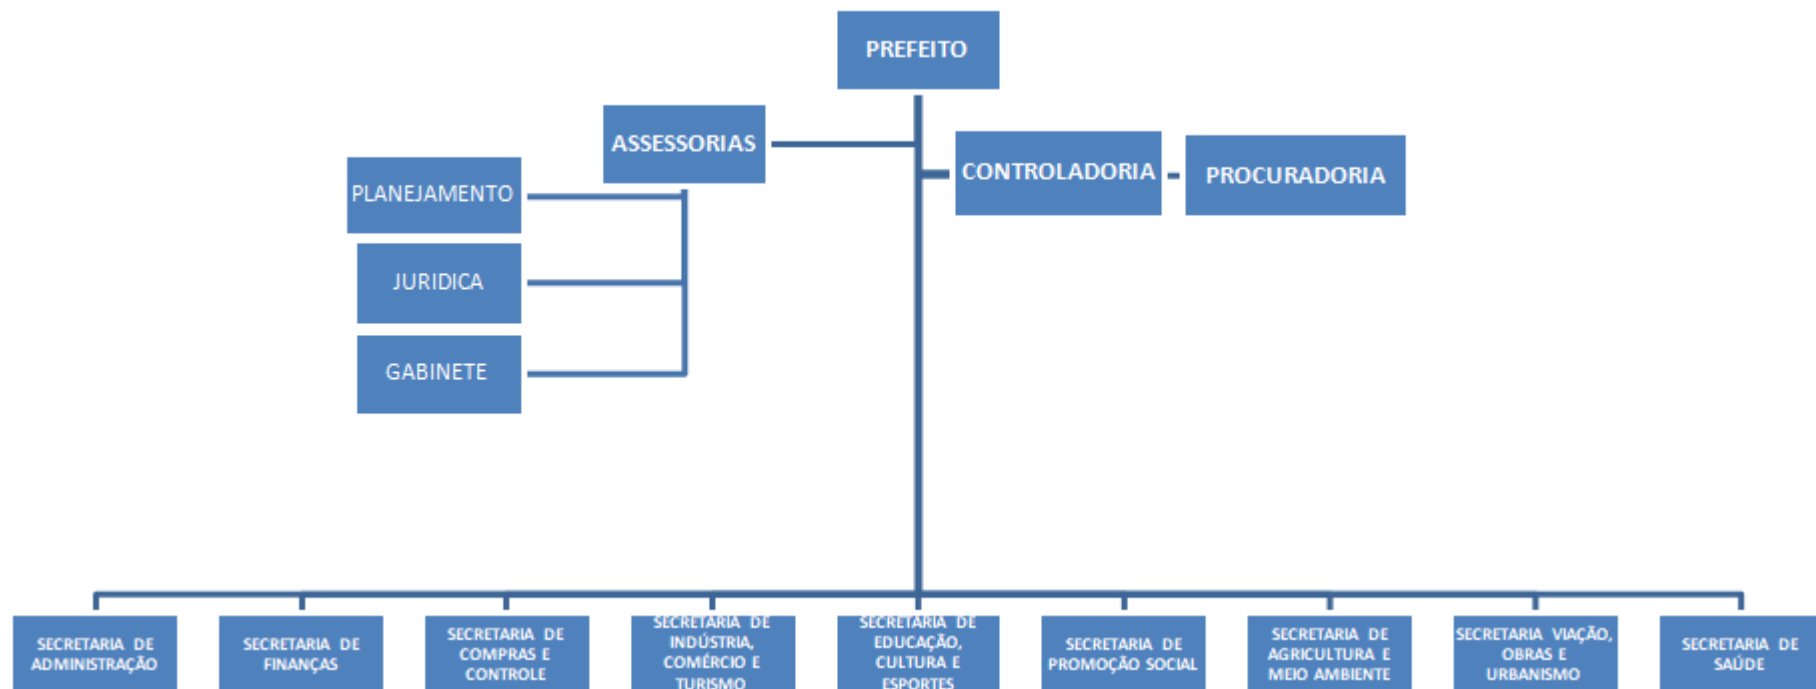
PREFEITO

ASSESSORIAS

PLANEJAMENTO

JURIDICA

GABINETE

CONTROLADORIA

PROCURADORIA

SECRETARIA DE ADMINISTRAÇÃO

SECRETARIA DE FINANÇAS

SECRETARIA DE COMPRAS E CONTROLE

SECRETARIA DE INDÚSTRIA, COMÉRCIO E TURISMO

SECRETARIA DE EDUCAÇÃO, CULTURA E ESPORTES

SECRETARIA DE PROMOÇÃO SOCIAL

SECRETARIA DE AGRICULTURA E MEIO AMBIENTE

SECRETARIA VIAÇÃO, OBRAS E URBANISMO

SECRETARIA DE SAÚDE